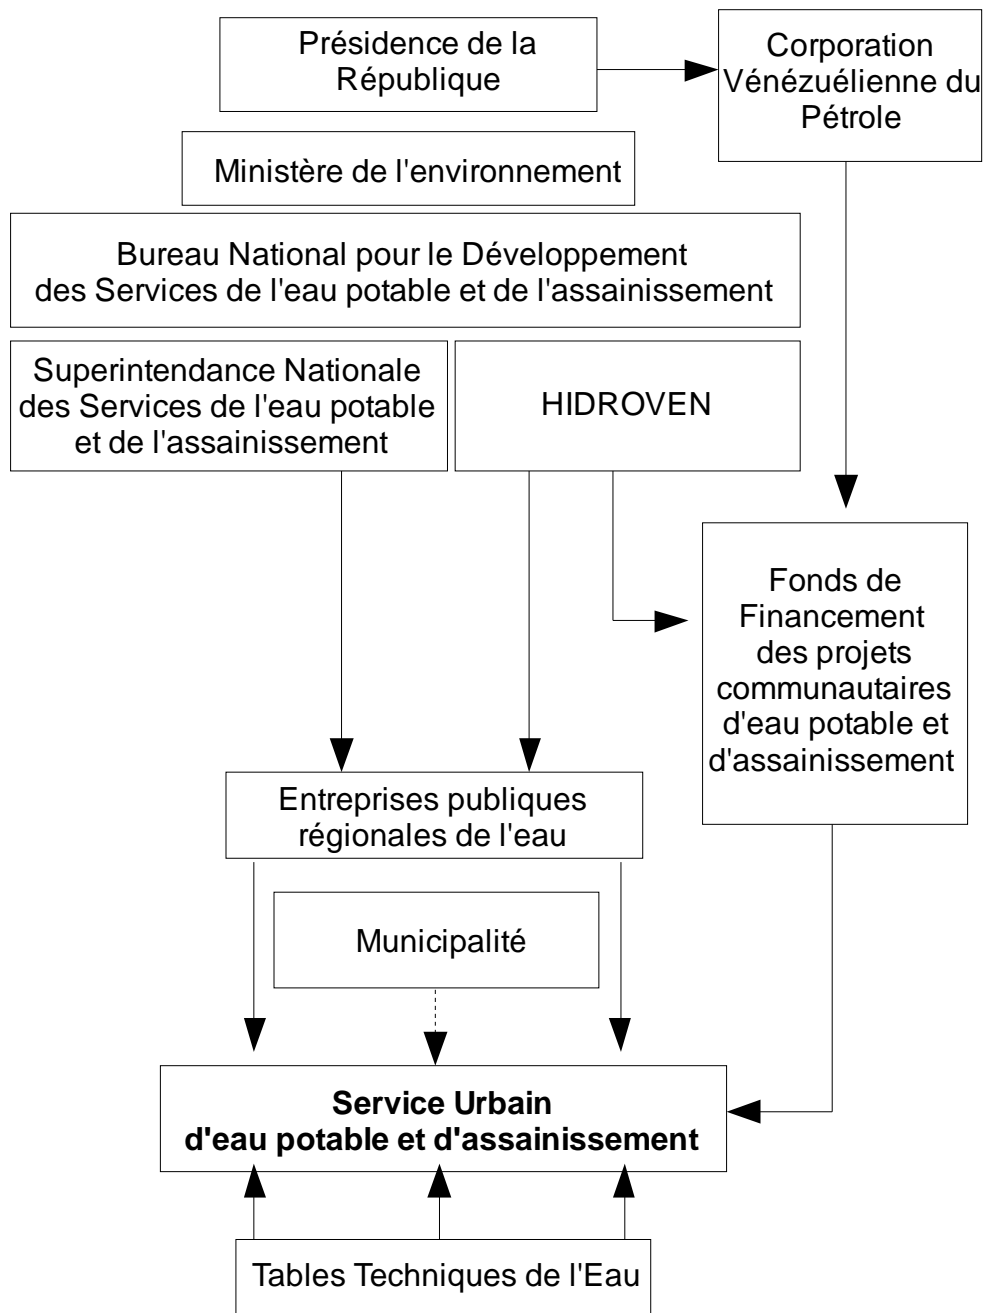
Présidence de la République

Corporation Vénézuélienne du Pétrole

Ministère de l'environnement

Bureau National pour le Développement des Services de l'eau potable et de l'assainissement

Superintendance Nationale des Services de l'eau potable et de l'assainissement

HIDROVEN

Fonds de Financement des projets communautaires d'eau potable et d'assainissement

Entreprises publiques régionales de l'eau

Municipalité

**Service Urbain d'eau potable et d'assainissement**

Tables Techniques de l'Eau